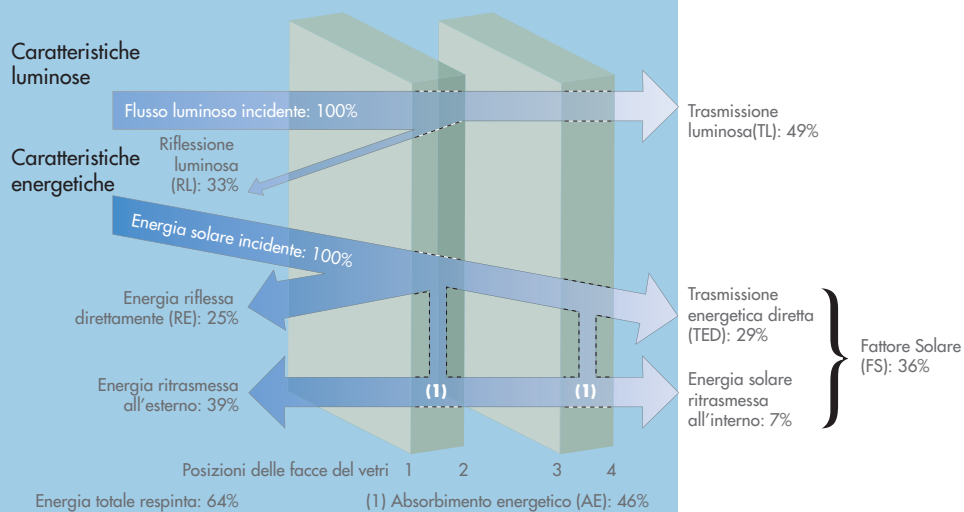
Caratteristiche luminose

Flusso luminoso incidente: 100%

Trasmissione luminosa(TL): 49%

Caratteristiche energetiche

Riflessione luminosa (RL): 33%

Energia solare incidente: 100%

Energia riflessa direttamente (RE): 25%

Trasmissione energetica diretta (TED): 29%

Fattore Solare (FS): 36%

Energia ritrasmessa all'esterno: 39%

(1)

(1)

Energia solare ritrasmessa all'interno: 7%

Posizioni delle facce del vetri 1 2 3 4

Energia totale respinta: 64%

(1) Absorbimento energetico (AE): 46%